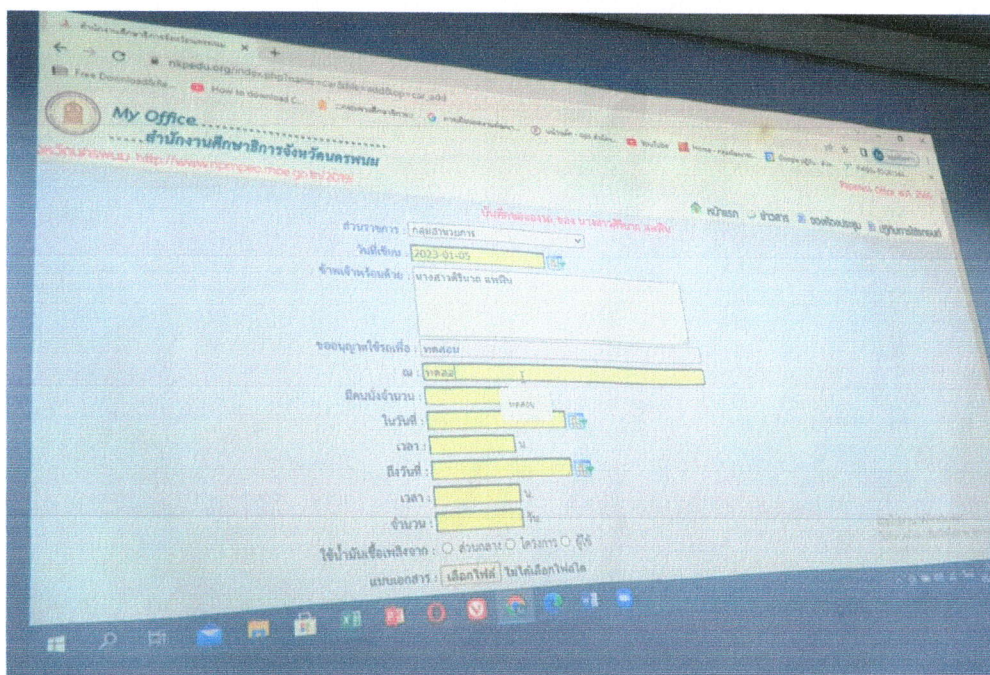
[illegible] ×
nkpedu.org/index.php?name=car&file=add&op=car_add
Free Download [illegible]   How to download C...   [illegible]   YouTube   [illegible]

My Office
.....สำนักงานศึกษาธิการจังหวัดนครพนม
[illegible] http://www.npmpeo.moe.go.th/2014/
Province Office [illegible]

หน้าแรก   ข่าวสาร   ระบบจองห้องประชุม   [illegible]

บันทึกข้อมูลขอใช้รถ ของ นางสาวศิรินาถ แพงไข

ส่วนราชการ : กลุ่มอำนวยการ
วันที่เขียน : 2023-01-05
ข้าพเจ้าพร้อมด้วย : นางสาวศิรินาถ แพงไข

ขออนุญาตใช้รถเพื่อ : ทดสอบ
ณ : ทดสอบ
มีคนนั่งจำนวน : ทดสอบ
ในวันที่ :
เวลา : น.
ถึงวันที่ :
เวลา : น.
จำนวน : วัน
ใช้น้ำมันเชื้อเพลิงจาก : ○ ส่วนกลาง ○ โครงการ ○ ผู้ใช้
แนบเอกสาร : เลือกไฟล์ ไม่ได้เลือกไฟล์ใด